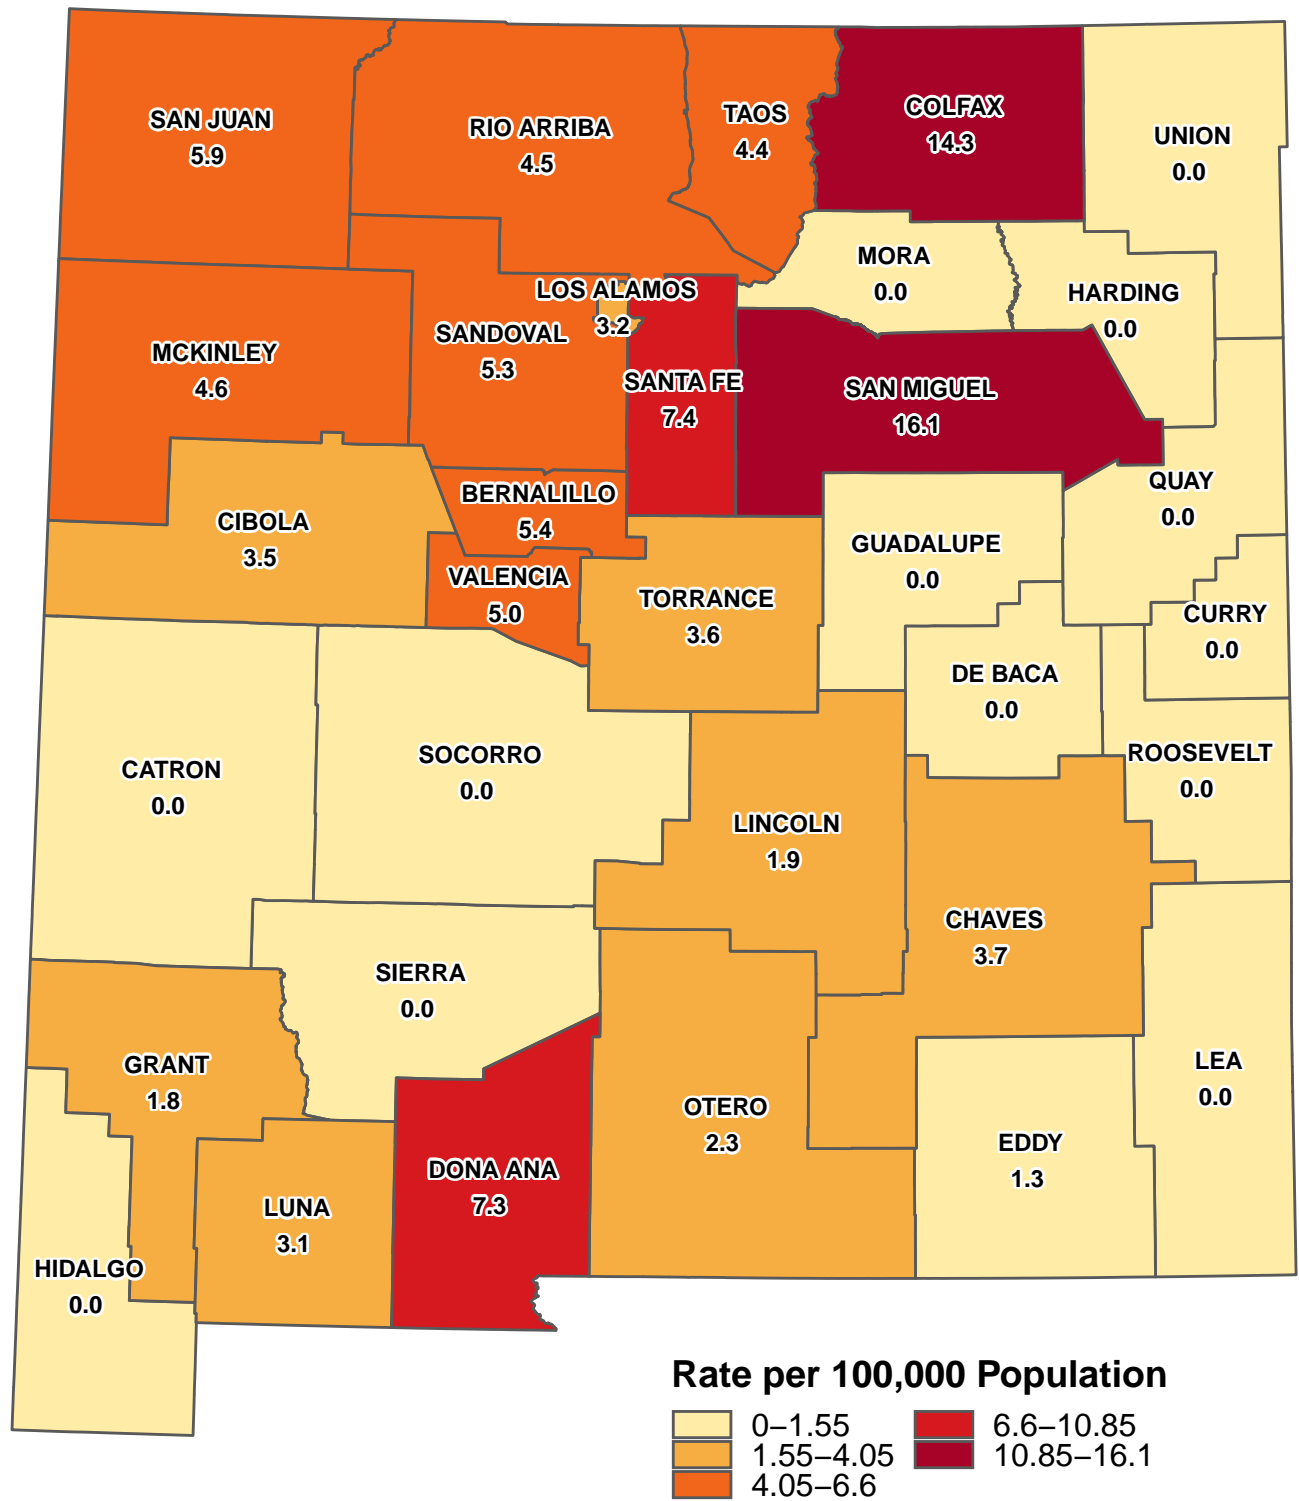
SAN JUAN
5.9

RIO ARRIBA
4.5

TAOS
4.4

COLFAX
14.3

UNION
0.0

MORA
0.0

HARDING
0.0

LOS ALAMOS
3.2

SANDOVAL
5.3

MCKINLEY
4.6

SANTA FE
7.4

SAN MIGUEL
16.1

QUAY
0.0

BERNALILLO
5.4

CIBOLA
3.5

VALENCIA
5.0

GUADALUPE
0.0

TORRANCE
3.6

CURRY
0.0

DE BACA
0.0

CATRON
0.0

SOCORRO
0.0

ROOSEVELT
0.0

LINCOLN
1.9

CHAVES
3.7

SIERRA
0.0

GRANT
1.8

LEA
0.0

OTERO
2.3

EDDY
1.3

DONA ANA
7.3

LUNA
3.1

HIDALGO
0.0

Rate per 100,000 Population
0–1.55
1.55–4.05
4.05–6.6
6.6–10.85
10.85–16.1